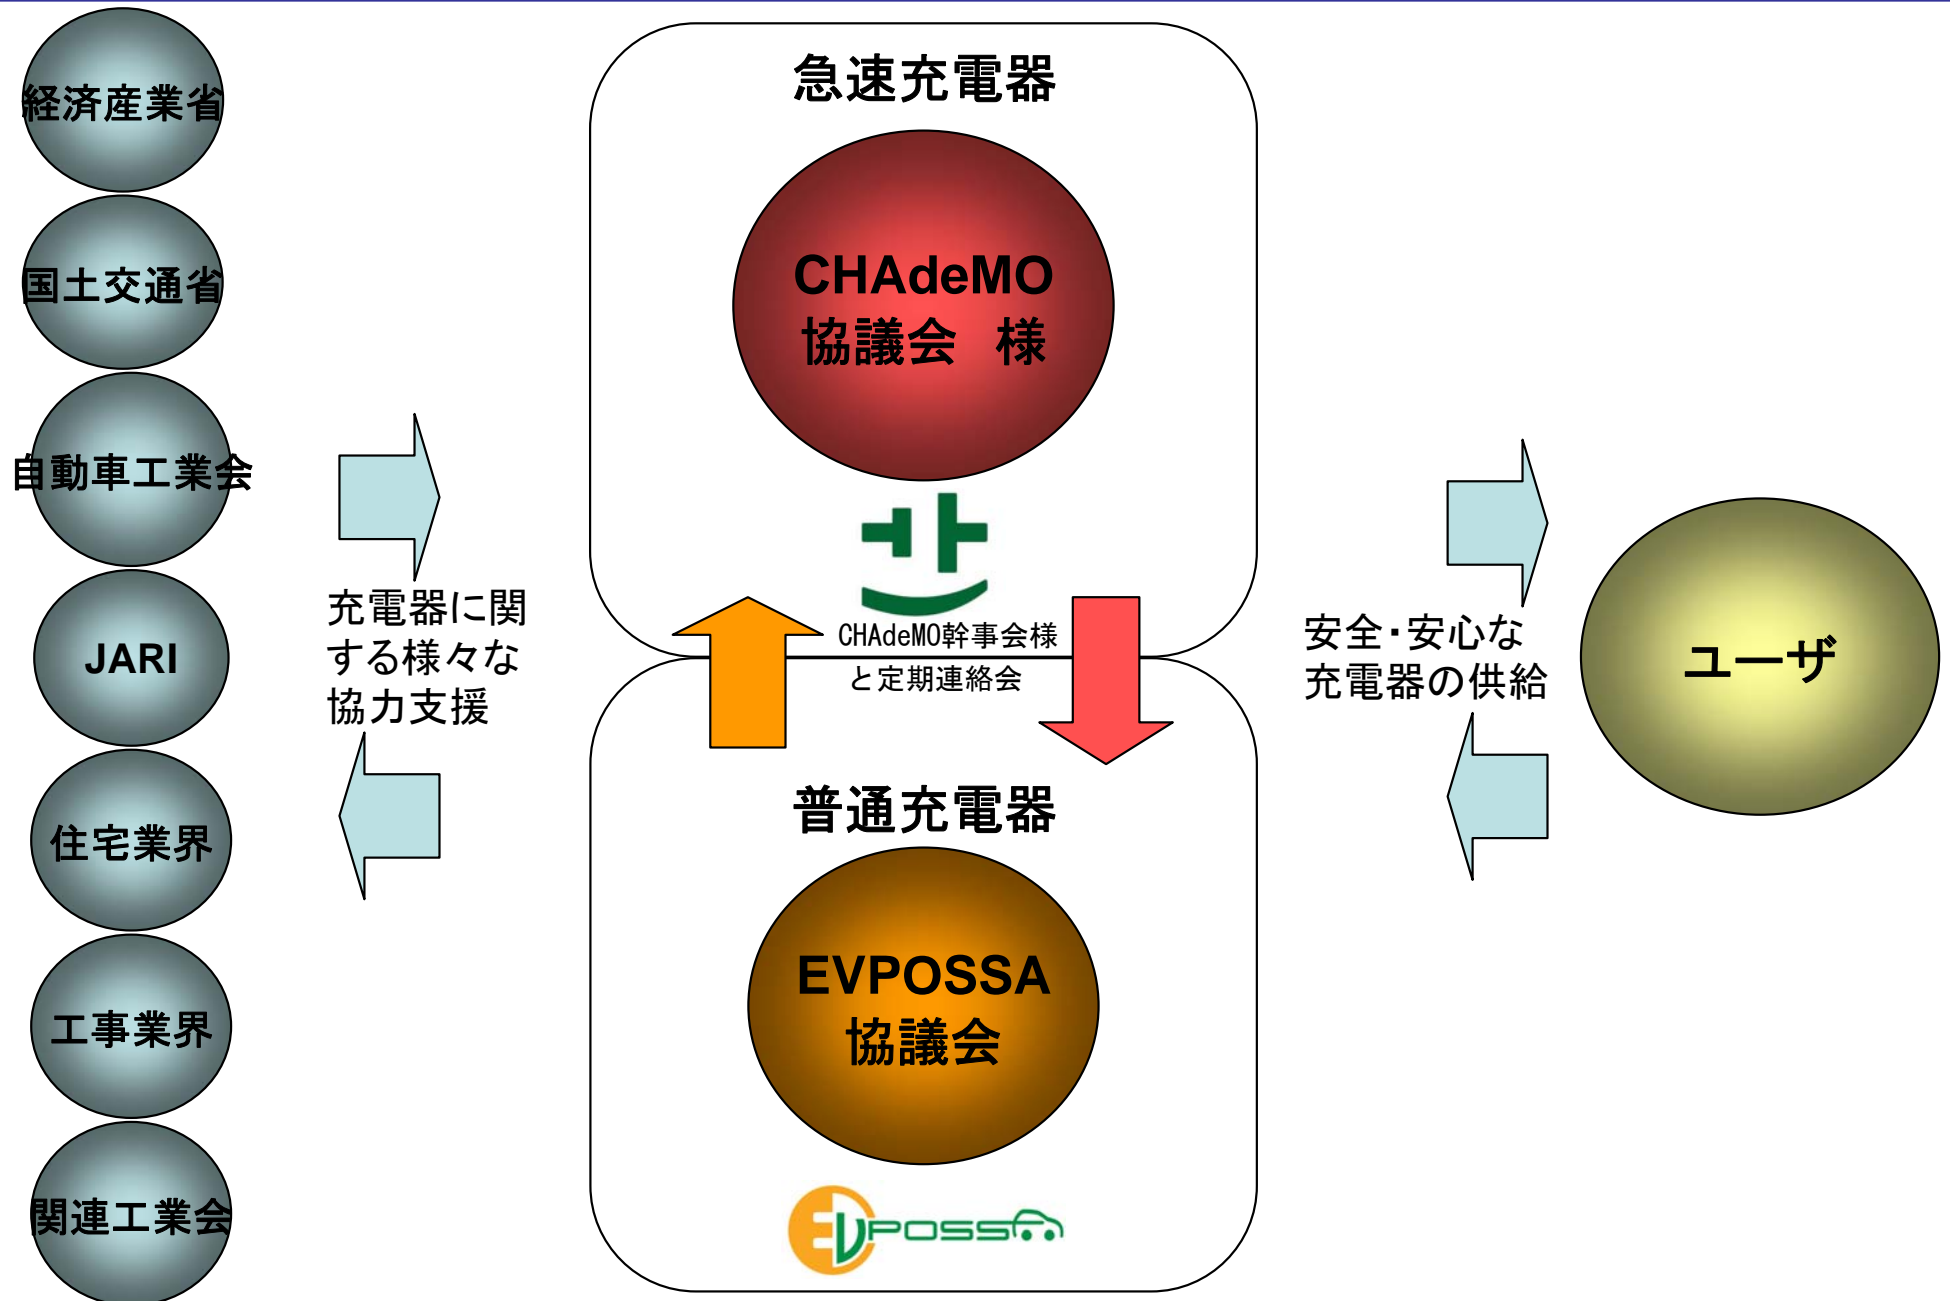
経済産業省

国土交通省

自動車工業会

JARI

住宅業界

工事業界

関連工業会

充電器に関する様々な協力支援

急速充電器

CHAdeMO 協議会 様

CHAdeMO幹事会様と定期連絡会

普通充電器

EVPOSSA 協議会

EVPOSSA

安全・安心な充電器の供給

ユーザ